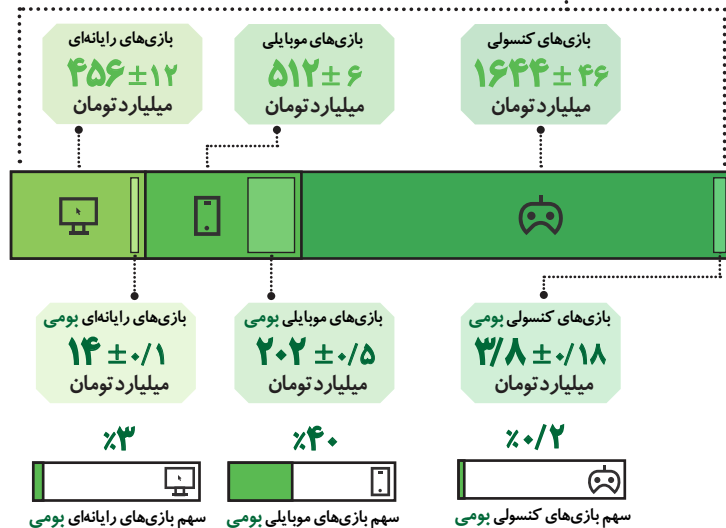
بازی‌های رایانه‌ای
۴۵۶±۱۲
میلیارد تومان

بازی‌های موبایلی
۵۱۲±۶
میلیارد تومان

بازی‌های کنسولی
۱۶۴۴±۴۶
میلیارد تومان

بازی‌های رایانه‌ای بومی
۱۴ ±۰/۱
میلیارد تومان

بازی‌های موبایلی بومی
۲۰۲ ±۰/۵
میلیارد تومان

بازی‌های کنسولی بومی
۳/۸ ±۰/۱۸
میلیارد تومان

٪۳
سهم بازی‌های رایانه‌ای بومی

٪۴۰
سهم بازی‌های موبایلی بومی

٪۰/۲
سهم بازی‌های کنسولی بومی